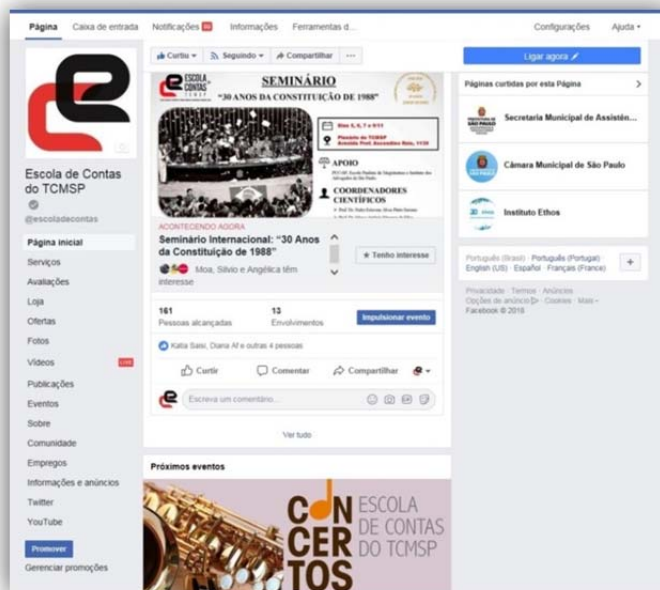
Página Caixa de entrada Notificações 99 Informações Ferramentas d...

Configurações Ajuda

Curtiu Seguindo Compartilhar ...

Ligar agora

Escola de Contas do TCMSP

@escoladacontas

Página inicial
Serviços
Avaliações
Loja
Ofertas
Fotos
Vídeos LIVE
Publicações
Eventos
Sobre
Comunidade
Empregos
Informações e anúncios
Twitter
YouTube

Promover

Gerenciar promoções

ESCOLA DE CONTAS TCMSP

SEMINÁRIO
"30 ANOS DA CONSTITUIÇÃO DE 1988"

Dias 5, 6, 7 e 8/11

Plenário do TCMSP

APOIO

COORDENADORES CIENTÍFICOS

ACONTECENDO AGORA

Seminário Internacional: "30 Anos da Constituição de 1988"

Moa, Silvio e Angélica têm interesse

Tenho interesse

161
Pessoas alcançadas

13
Envolvimentos

Impulsionar evento

Kátia Saisi, Diana Af e outras 4 pessoas

Curtir Comentar Compartilhar

Escreva um comentário...

Ver tudo

Próximos eventos

CON CER TOS ESCOLA DE CONTAS DO TCMSP

Páginas curtidas por esta Página

Secretaria Municipal de Assistên...

Câmara Municipal de São Paulo

Instituto Ethos

Português (Brasil) · Português (Portugal) · English (US) · Español · Français (France)

Privacidade · Termos · Anúncios · Opções de anúncio · Cookies · Mais · Facebook © 2018